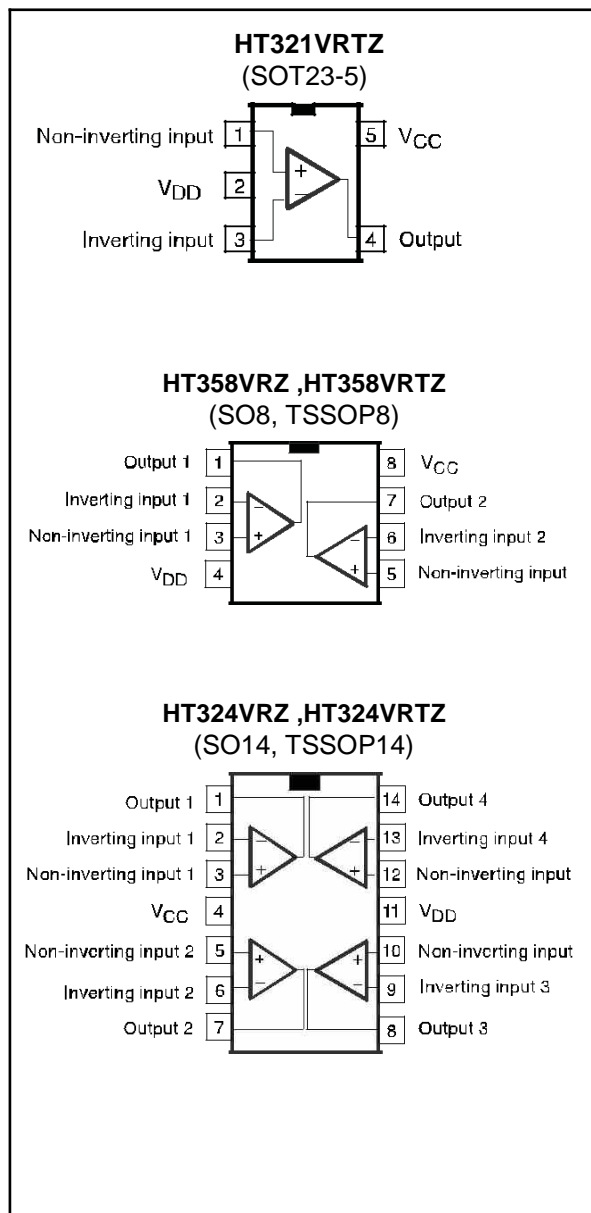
**HT321VRTZ**
(SOT23-5)

Non-inverting input 1
$V_{DD}$ 2
Inverting input 3
5 $V_{CC}$
4 Output
+
−

**HT358VRZ ,HT358VRTZ**
(SO8, TSSOP8)

Output 1 1
Inverting input 1 2
Non-inverting input 1 3
$V_{DD}$ 4
8 $V_{CC}$
7 Output 2
6 Inverting input 2
5 Non-inverting input
−
+
−
+

**HT324VRZ ,HT324VRTZ**
(SO14, TSSOP14)

Output 1 1
Inverting input 1 2
Non-inverting input 1 3
$V_{CC}$ 4
Non-inverting input 2 5
Inverting input 2 6
Output 2 7
14 Output 4
13 Inverting input 4
12 Non-inverting input
11 $V_{DD}$
10 Non-inverting input
9 Inverting input 3
8 Output 3
−
+
−
+
+
−
+
−